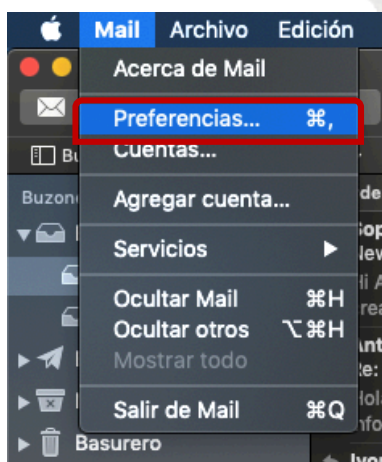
Mail Archivo Edición

Acerca de Mail

Preferencias... ⌘,

Cuentas...

Agregar cuenta...

Servicios ▶

Ocultar Mail ⌘H

Ocultar otros ⌥⌘H

Mostrar todo

Salir de Mail ⌘Q

Bu

Buzone

Basurero

de

Sop

New

Hi A

rea

Ant

te:

Hola

nfo

Ivo